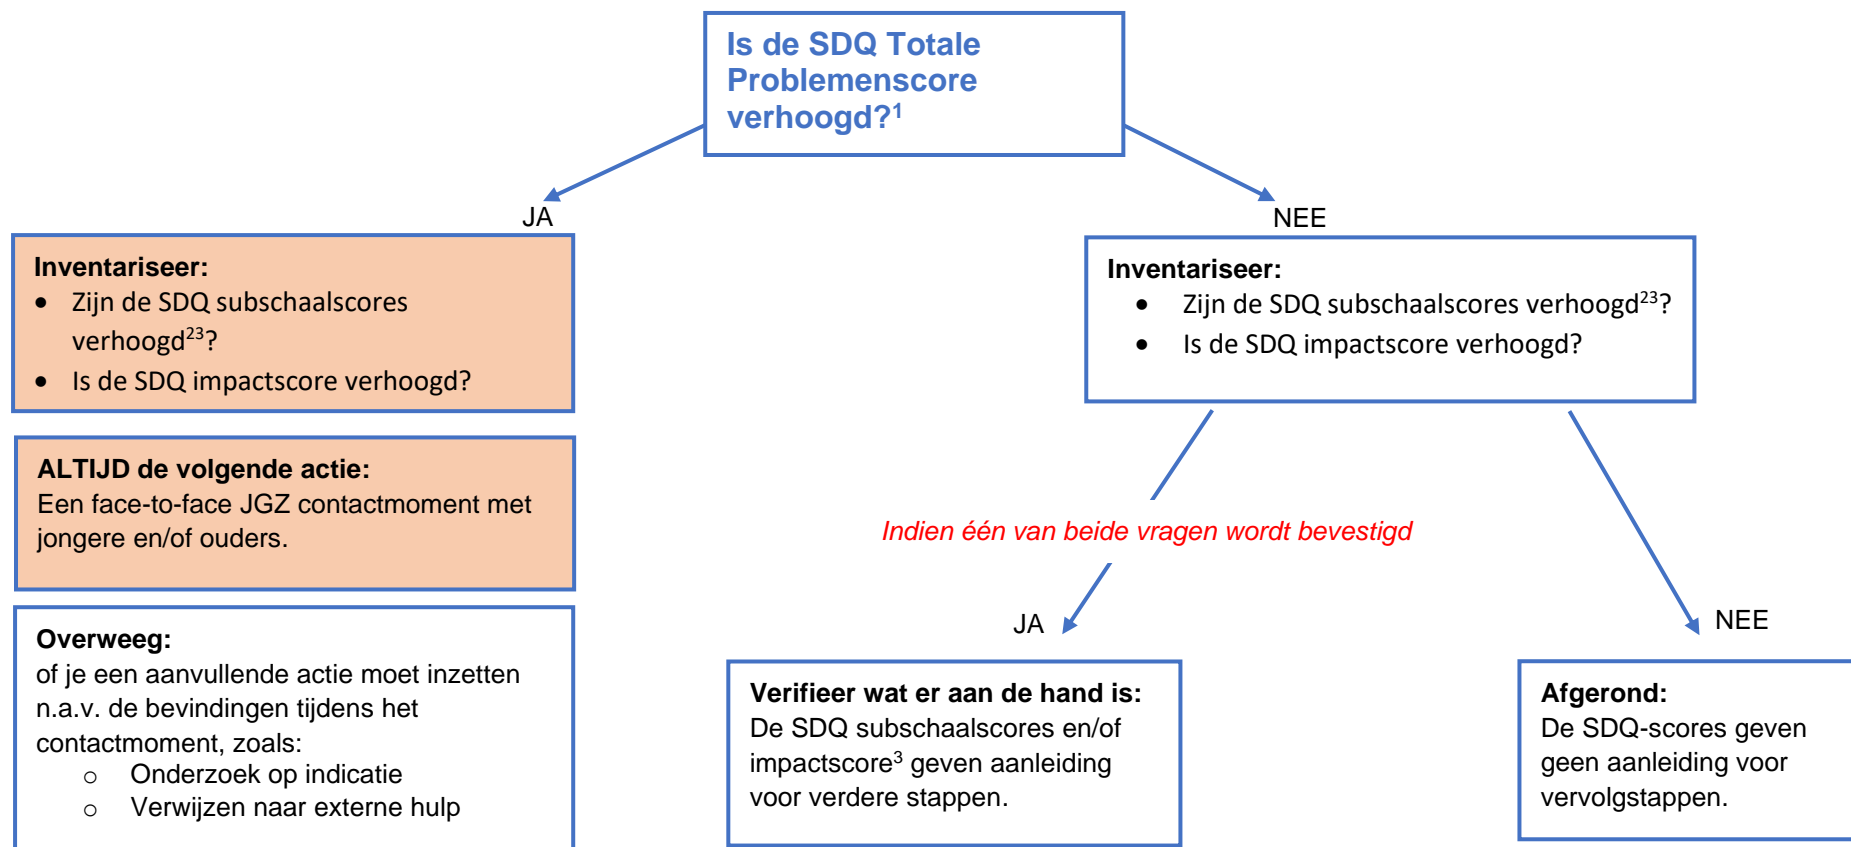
Is de SDQ Totale Problemenscore verhoogd?$^1$

JA

NEE

**Inventariseer:**
- Zijn de SDQ subschaalscores verhoogd$^{23}$?
- Is de SDQ impactscore verhoogd?

**Inventariseer:**
- Zijn de SDQ subschaalscores verhoogd$^{23}$?
- Is de SDQ impactscore verhoogd?

**ALTIJD de volgende actie:**
Een face-to-face JGZ contactmoment met jongere en/of ouders.

Indien één van beide vragen wordt bevestigd

JA

NEE

**Overweeg:**
of je een aanvullende actie moet inzetten n.a.v. de bevindingen tijdens het contactmoment, zoals:
○ Onderzoek op indicatie
○ Verwijzen naar externe hulp

**Verifieer wat er aan de hand is:**
De SDQ subschaalscores en/of impactscore$^3$ geven aanleiding voor verdere stappen.

**Afgerond:**
De SDQ-scores geven geen aanleiding voor vervolgstappen.